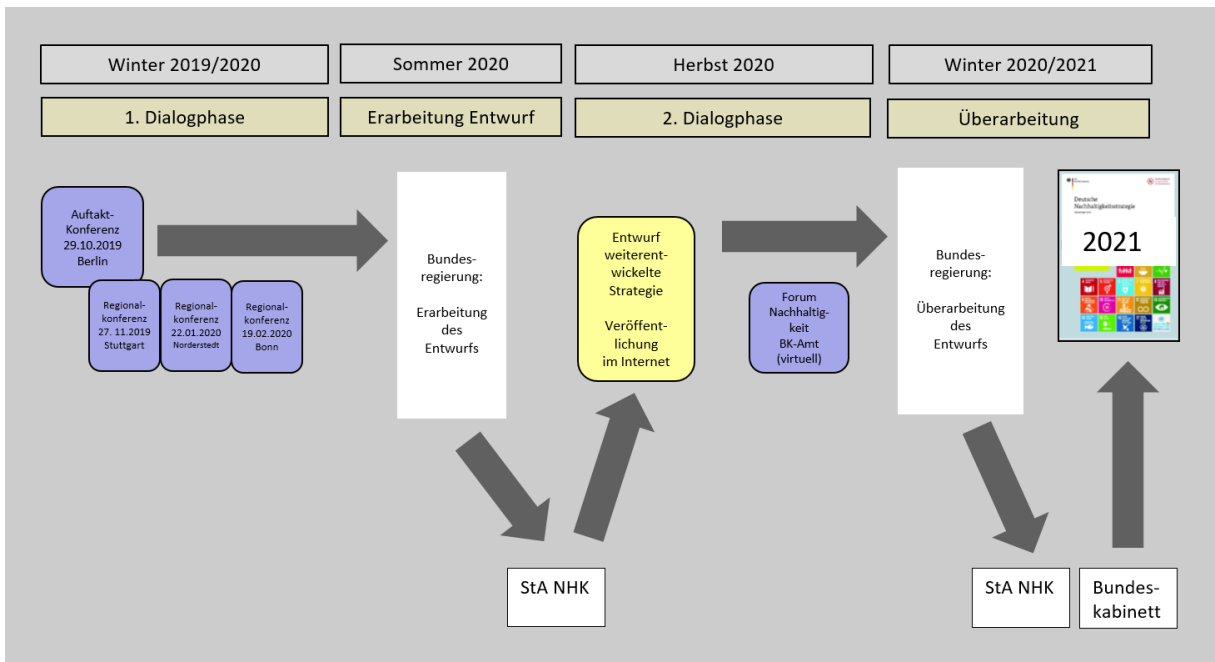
Winter 2019/2020

1. Dialogphase

Sommer 2020

Erarbeitung Entwurf

Herbst 2020

2. Dialogphase

Winter 2020/2021

Überarbeitung

Auftakt-Konferenz 29.10.2019 Berlin

Regional-konferenz 27. 11.2019 Stuttgart

Regional-konferenz 22.01.2020 Norderstedt

Regional-konferenz 19.02.2020 Bonn

Bundes-regierung:

Erarbeitung des Entwurfs

Entwurf weiterent-wickelte Strategie

Veröffent-lichung im Internet

Forum Nachhaltig-keit BK-Amt (virtuell)

Bundes-regierung:

Überarbeitung des Entwurfs

Deutsche Nachhaltigkeitsstrategie

2021

StA NHK

StA NHK

Bundes-kabinett